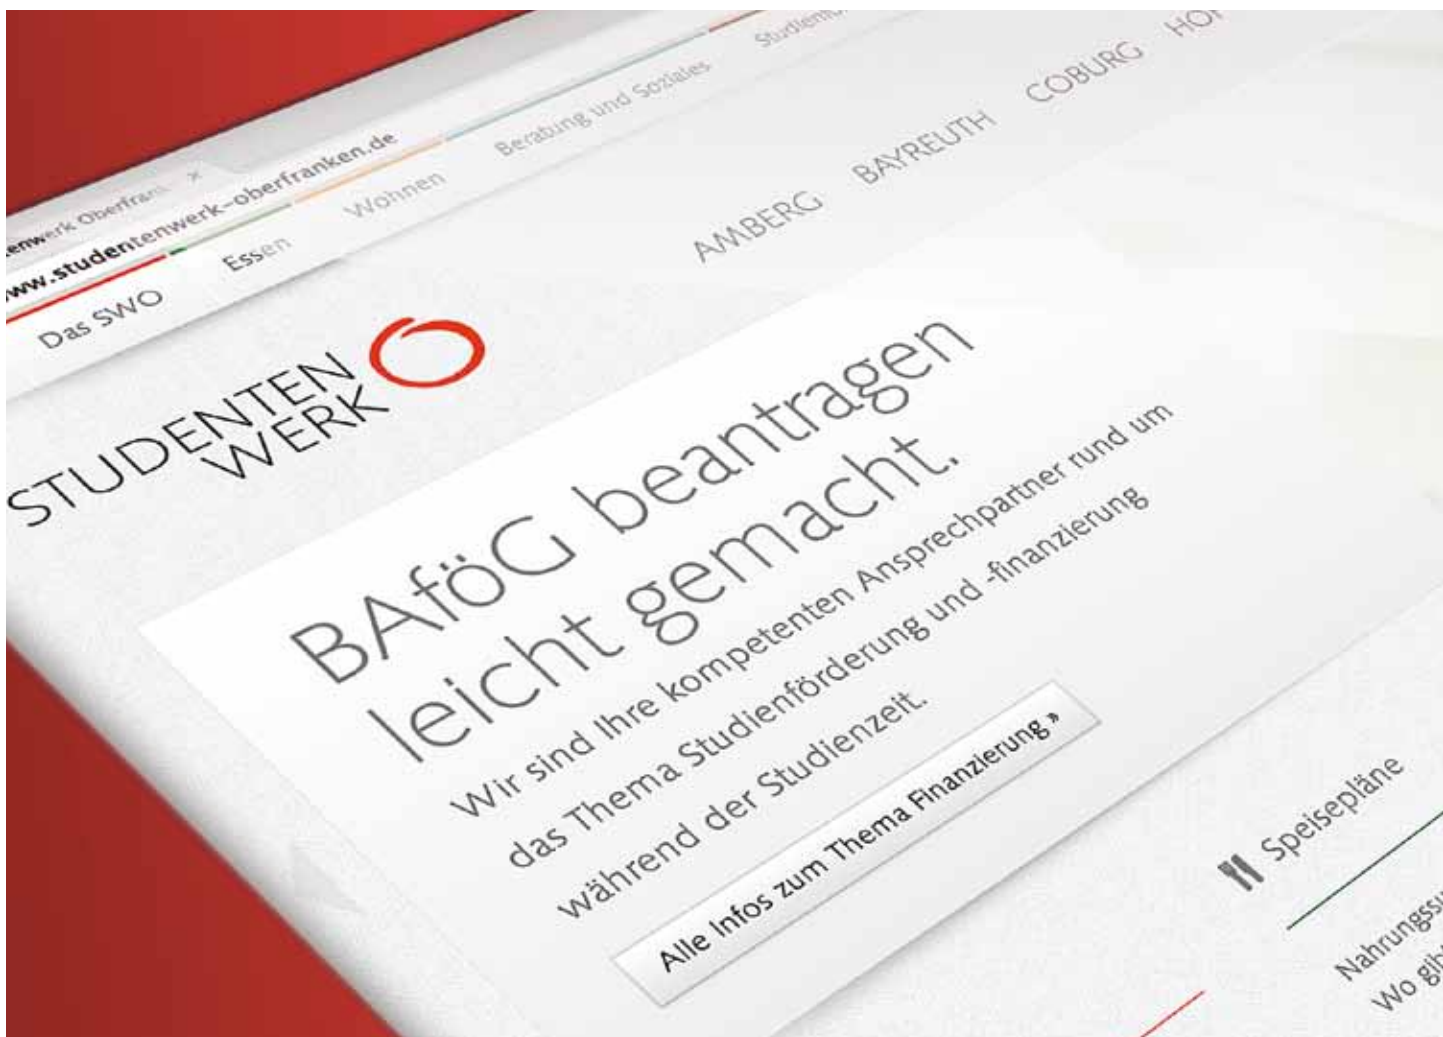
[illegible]enwerk Oberfran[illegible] ×

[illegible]ww.studentenwerk-oberfranken.de

Das SWO Essen Wohnen Beratung und Soziales Studien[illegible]

AMBERG BAYREUTH COBURG HO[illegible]

STUDENTEN WERK

BAföG beantragen leicht gemacht.

Wir sind Ihre kompetenten Ansprechpartner rund um das Thema Studienförderung und -finanzierung während der Studienzeit.

Alle Infos zum Thema Finanzierung »

Speisepläne

Nahrungs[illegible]
Wo gib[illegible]